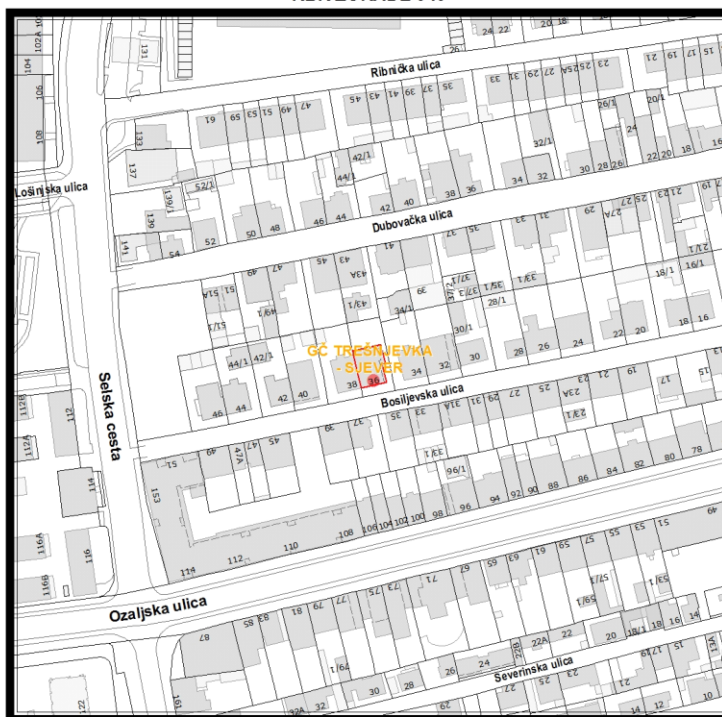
Ribnička ulica
Lošinjska ulica
Dubovačka ulica
GČ TREŠNJEVKA - SJEVER
Bosiljevska ulica
Selska cesta
Ozaljska ulica
Severinska ulica
102A
104
106
108
131
133
137
139/1
139
141
52/1
52
54
61
59
53
49
47
45
43
41
39
37
35
33
31
29
25A
27
23
25
21
19
17
15
26
24
22
20
18
42/1
44/1
42
40
38
36
34
32
30
28
26
22
20
18
16
32/1
26/1
20/1
24
50
48
46
44
43A
43/1
34/1
37/1
37/2
35/1
33/1
28/1
18/1
16/1
27/1
51A
51/1
49/1
44/1
42/1
42
40
38
36
34
32
30
28
26
24
22
20
18
16
30/1
46
44
47A
31A
23A
33/1
96/1
112
114
116
116A
116B
124
126
153
114
112
110
108
106
104
102
100
98
96
94
92
90
88
86
84
82
80
78
87
85
83
81
79
77
75
73
71
67
65
63
61
59
57
55
53
51
45/1
59/1
22A
22
20
18/1
18
16
14
30
28
26
24
32A
32
64/1
22
10
12
14
161